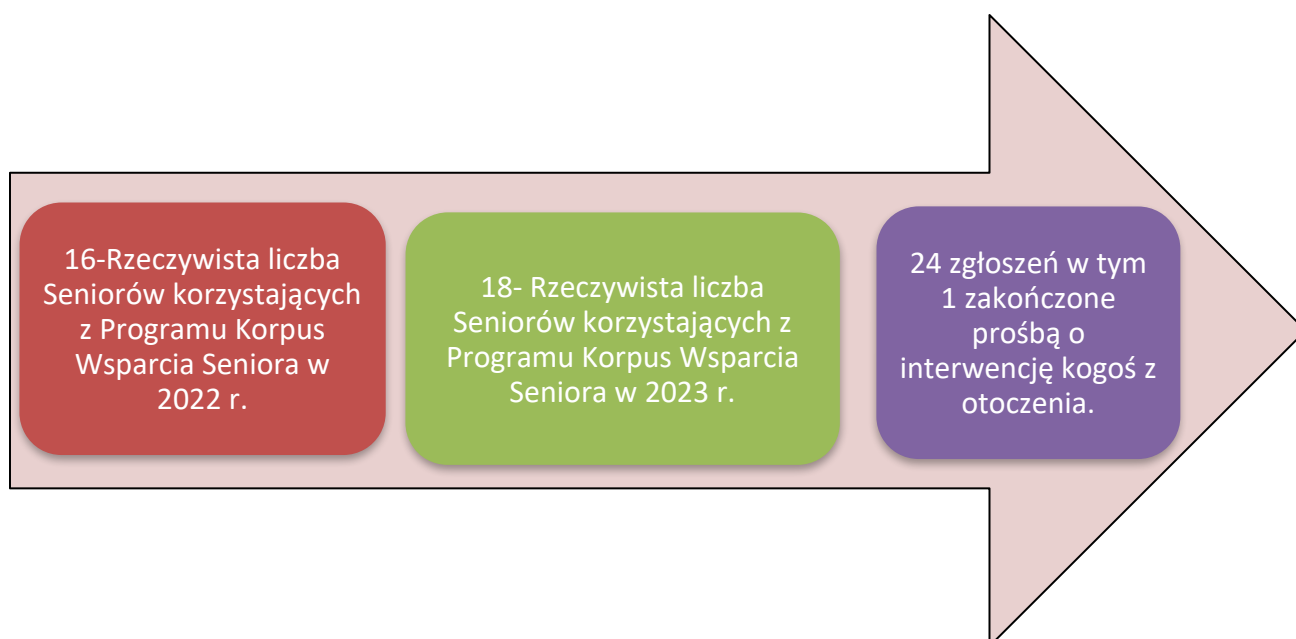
16-Rzeczywista liczba Seniorów korzystających z Programu Korpus Wsparcia Seniora w 2022 r.

18- Rzeczywista liczba Seniorów korzystających z Programu Korpus Wsparcia Seniora w 2023 r.

24 zgłoszeń w tym 1 zakończone prośbą o interwencję kogoś z otoczenia.